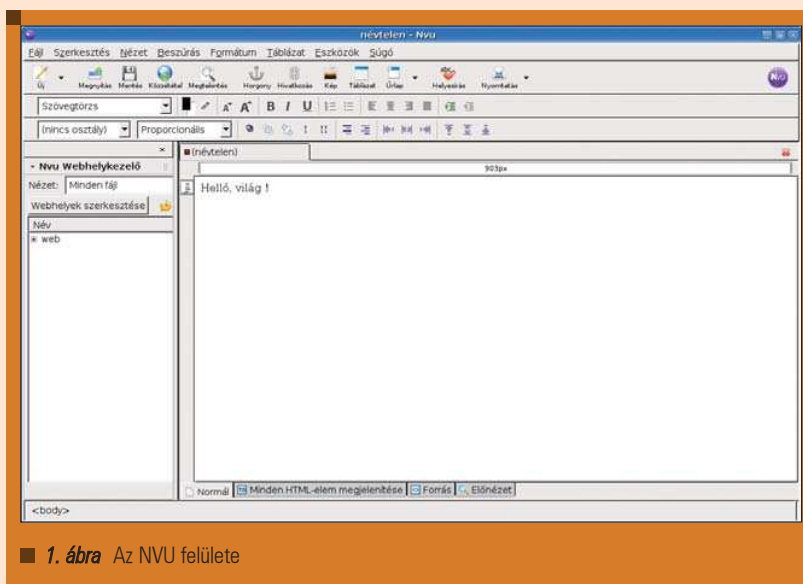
névtelen - Nvu

Fájl Szerkesztés Nézet Beszúrás Formátum Táblázat Eszközök Súgó

Új Megnyitás Mentés Közzététel Megtekintés Horgony Hivatkozás Kép Táblázat Űrlap Helyesírás Nyomtatás

Szövegtörzs

(nincs osztály) Proporcionális

Nvu Webhelykezelő

Nézet: Minden fájl

Webhelyek szerkesztése

Név

web

(névtelen)

903px

Helló, világ !

Normál Minden HTML-elem megjelenítése Forrás Előnézet

<body>

1. ábra Az NVU felülete